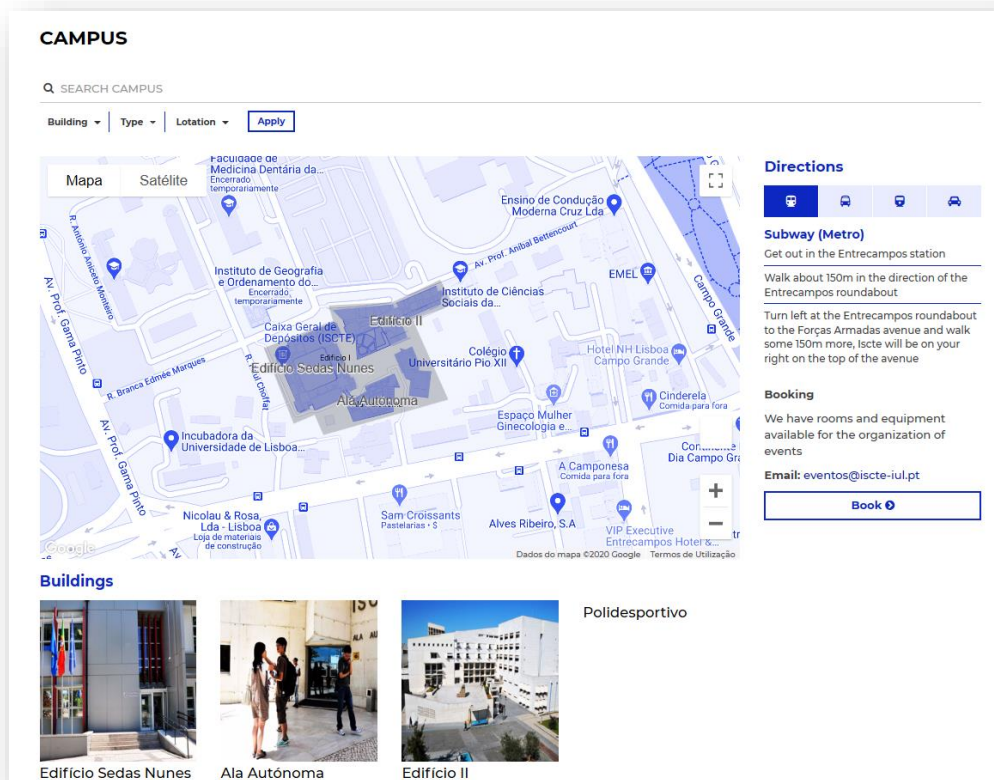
CAMPUS

SEARCH CAMPUS

Building Type Lotation Apply

Mapa Satélite

Faculdade de Medicina Dentária da... Encerrado temporariamente

Ensino de Condução Moderna Cruz Lda

Av. Prof. Aníbal Bettencourt

R. António Aniceto Monteiro

Instituto de Geografia e Ordenamento do... Encerrado temporariamente

EMEL

Instituto de Ciências Sociais da...

Campo Grande

Av. Prof. Gama Pinto

Caixa Geral de Depósitos (ISCTE)

Edifício II

Edifício I

Edifício Sedas Nunes

Colégio Universitário Pio XII

Hotel NH Lisboa Campo Grande

R. Branca Edmée Marques

R. Luís Choffat

Ala Autónoma

Cinderela Comida para fora

Espaço Mulher Ginecologia e...

Incubadora da Universidade de Lisboa...

Av. Prof. Gama Pinto

Continente Dia Campo Gra

A Camponesa Comida para fora

Nicolau & Rosa, Lda - Lisboa Loja de materiais de construção

Sam Croissants Pastelarias · $

Alves Ribeiro, S.A

VIP Executive Entrecampos Hotel &...

Google

Dados do mapa ©2020 Google Termos de Utilização

Directions

Subway (Metro)

Get out in the Entrecampos station

Walk about 150m in the direction of the Entrecampos roundabout

Turn left at the Entrecampos roundabout to the Forças Armadas avenue and walk some 150m more, Iscte will be on your right on the top of the avenue

Booking

We have rooms and equipment available for the organization of events

Email: eventos@iscte-iul.pt

Book

Buildings

Polidesportivo

Edifício Sedas Nunes

Ala Autónoma

Edifício II